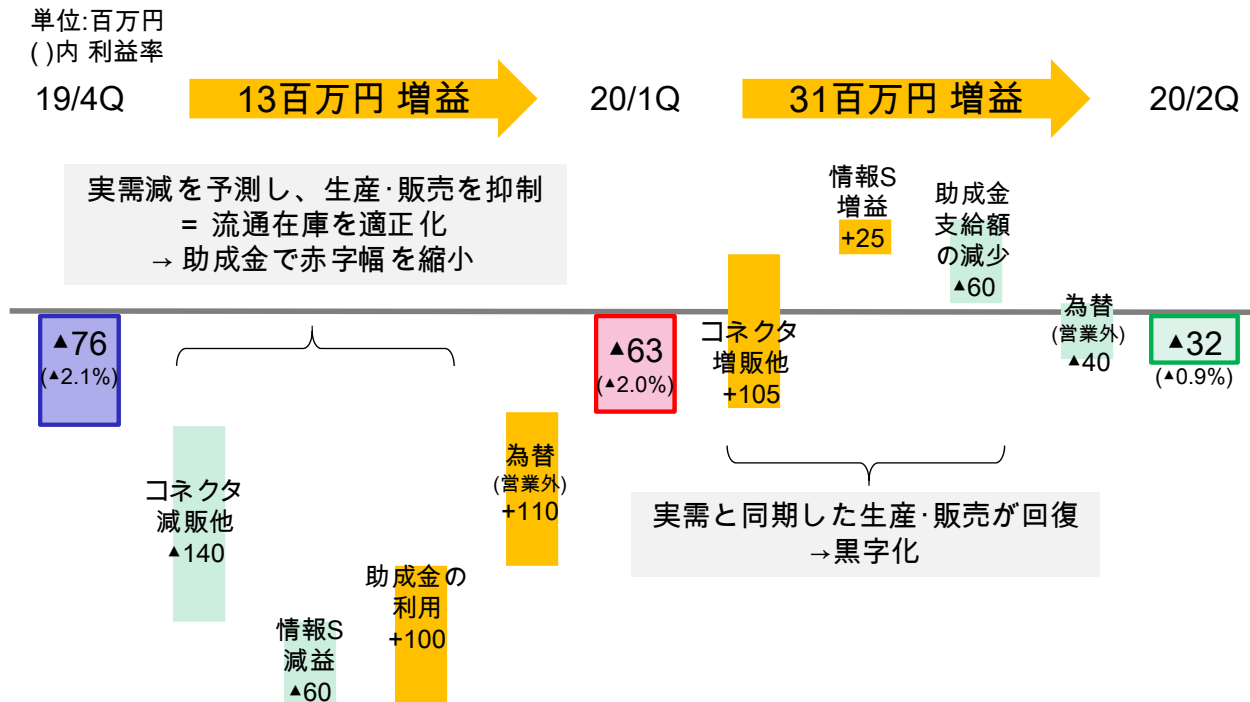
単位:百万円
( )内 利益率

19/4Q

13百万円 増益

20/1Q

31百万円 増益

20/2Q

実需減を予測し、生産·販売を抑制
= 流通在庫を適正化
→ 助成金で赤字幅を縮小

▲76
(▲2.1%)

コネクタ
減販他
▲140

情報S
減益
▲60

助成金の
利用
+100

為替
(営業外)
+110

▲63
(▲2.0%)

コネクタ
増販他
+105

情報S
増益
+25

助成金
支給額
の減少
▲60

為替
(営業外)
▲40

▲32
(▲0.9%)

実需と同期した生産·販売が回復
→黒字化